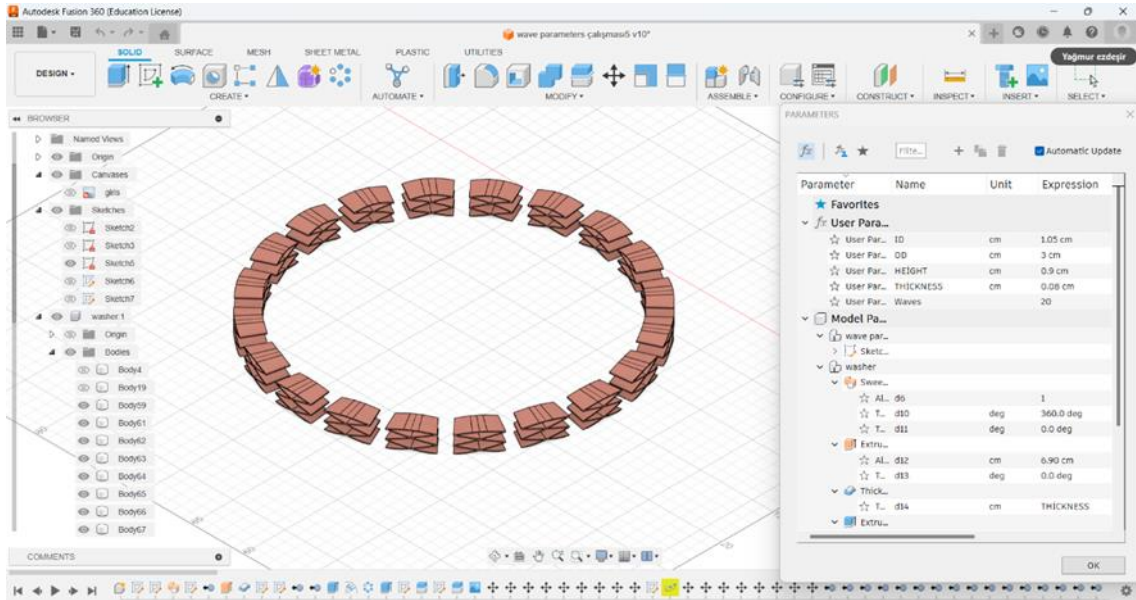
Autodesk Fusion 360 (Education License)

wave parameters çalışması5 v10*

Yağmur ezdeşir

SOLID SURFACE MESH SHEET METAL PLASTIC UTILITIES

DESIGN ▾

CREATE ▾ AUTOMATE ▾ MODIFY ▾ ASSEMBLE ▾ CONFIGURE ▾ CONSTRUCT ▾ INSPECT ▾ INSERT ▾ SELECT ▾

BROWSER

Named Views
Origin
Canvases
gkrs
Sketches
Sketch2
Sketch3
Sketch5
Sketch6
Sketch7
washer 1
Origin
Bodies
Body4
Body19
Body59
Body61
Body62
Body63
Body64
Body65
Body66
Body67

COMMENTS

PARAMETERS

Filte...

Automatic Update

| Parameter | Name | Unit | Expression |
|---|---|---|---|
| Favorites | | | |
| User Para... | | | |
| User Par... | ID | cm | 1.05 cm |
| User Par... | OD | cm | 3 cm |
| User Par... | HEIGHT | cm | 0.9 cm |
| User Par... | THICKNESS | cm | 0.08 cm |
| User Par... | Waves | | 20 |
| Model Pa... | | | |
| wave par... | | | |
| Sketc... | | | |
| washer | | | |
| Swee... | | | |
| Al... | d6 | | 1 |
| T... | d10 | deg | 360.0 deg |
| T... | d11 | deg | 0.0 deg |
| Extru... | | | |
| Al... | d12 | cm | 6.90 cm |
| T... | d13 | deg | 0.0 deg |
| Thick... | | | |
| T... | d14 | cm | THICKNESS |
| Extru... | | | |

OK